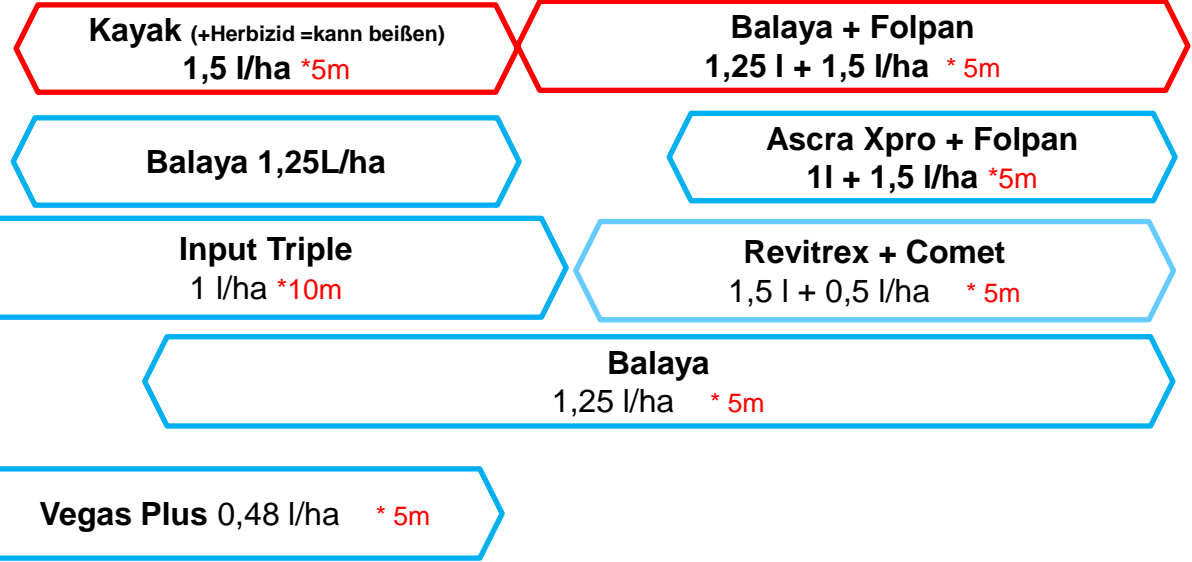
Kayak (+Herbizid =kann beißen)
1,5 l/ha *5m

Balaya + Folpan
1,25 l + 1,5 l/ha * 5m

Balaya 1,25L/ha

Ascra Xpro + Folpan
1l + 1,5 l/ha *5m

Input Triple
1 l/ha *10m

Revitrex + Comet
1,5 l + 0,5 l/ha * 5m

Balaya
1,25 l/ha * 5m

Vegas Plus 0,48 l/ha * 5m